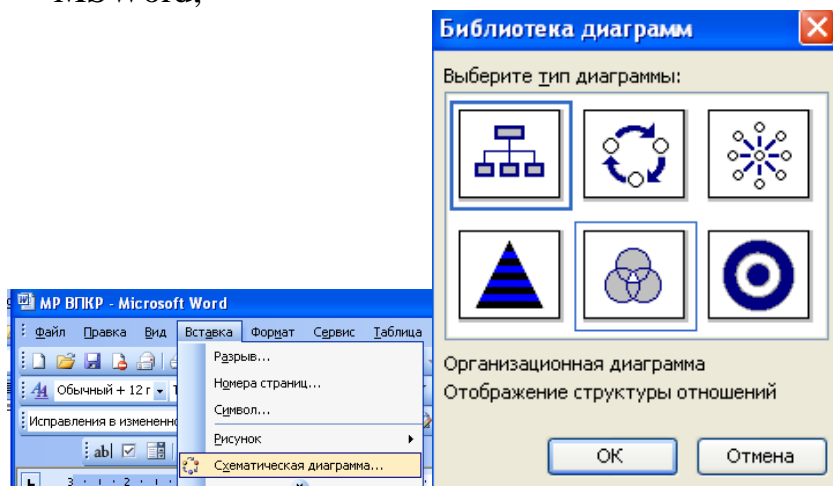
MS Word,

Библиотека диаграмм

Выберите тип диаграммы:

Организационная диаграмма
Отображение структуры отношений

ОК
Отмена

МР ВПКР - Microsoft Word

Файл Правка Вид Вставка Формат Сервис Таблица

Обычный + 12 г

Исправления в измененно

Разрыв...
Номера страниц...
Символ...
Рисунок
Схематическая диаграмма...